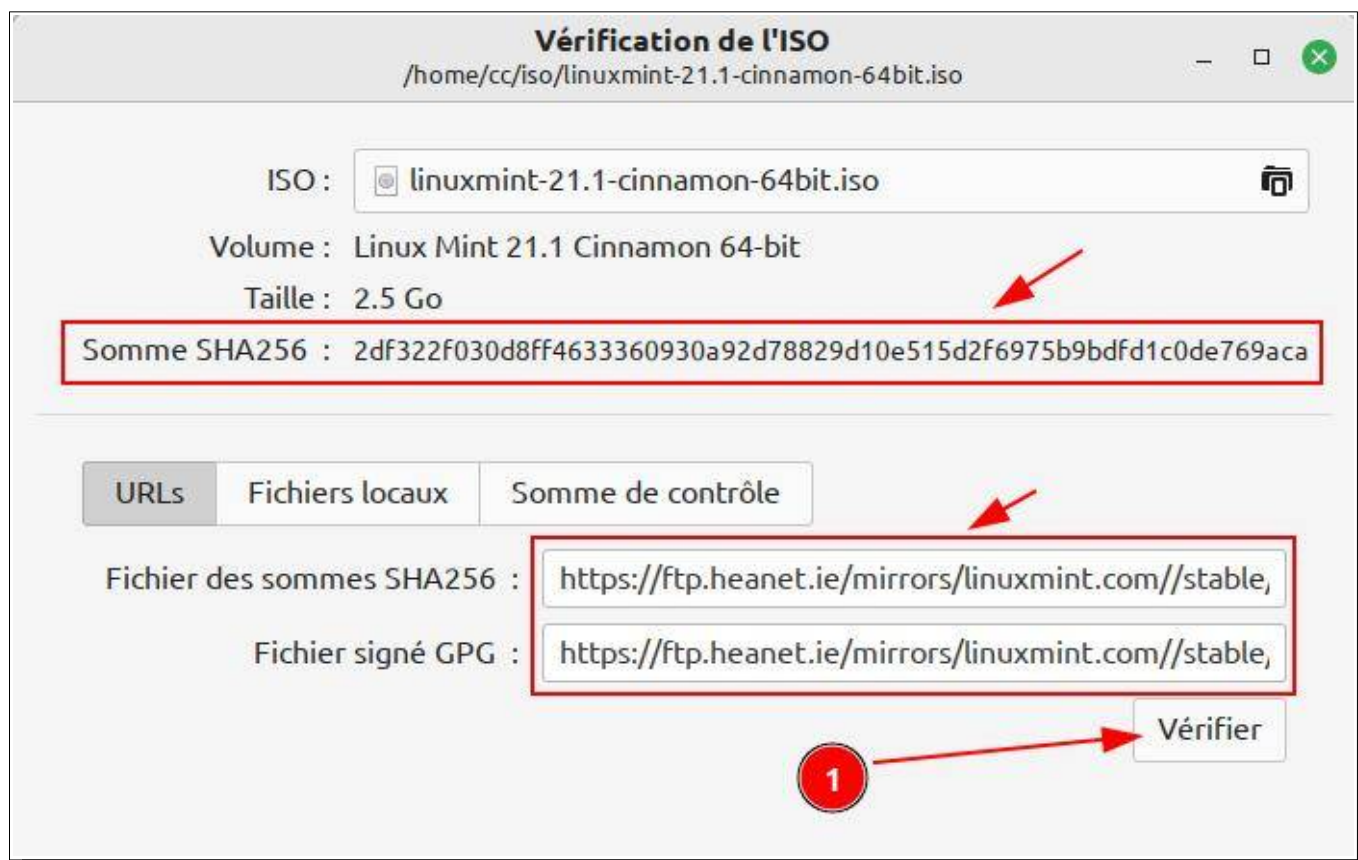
Vérification de l'ISO
/home/cc/iso/linuxmint-21.1-cinnamon-64bit.iso

ISO : linuxmint-21.1-cinnamon-64bit.iso

Volume : Linux Mint 21.1 Cinnamon 64-bit

Taille : 2.5 Go

Somme SHA256 : 2df322f030d8ff4633360930a92d78829d10e515d2f6975b9bdfd1c0de769aca

URLs | Fichiers locaux | Somme de contrôle

Fichier des sommes SHA256 : https://ftp.heanet.ie/mirrors/linuxmint.com//stable,

Fichier signé GPG : https://ftp.heanet.ie/mirrors/linuxmint.com//stable,

Vérifier

1